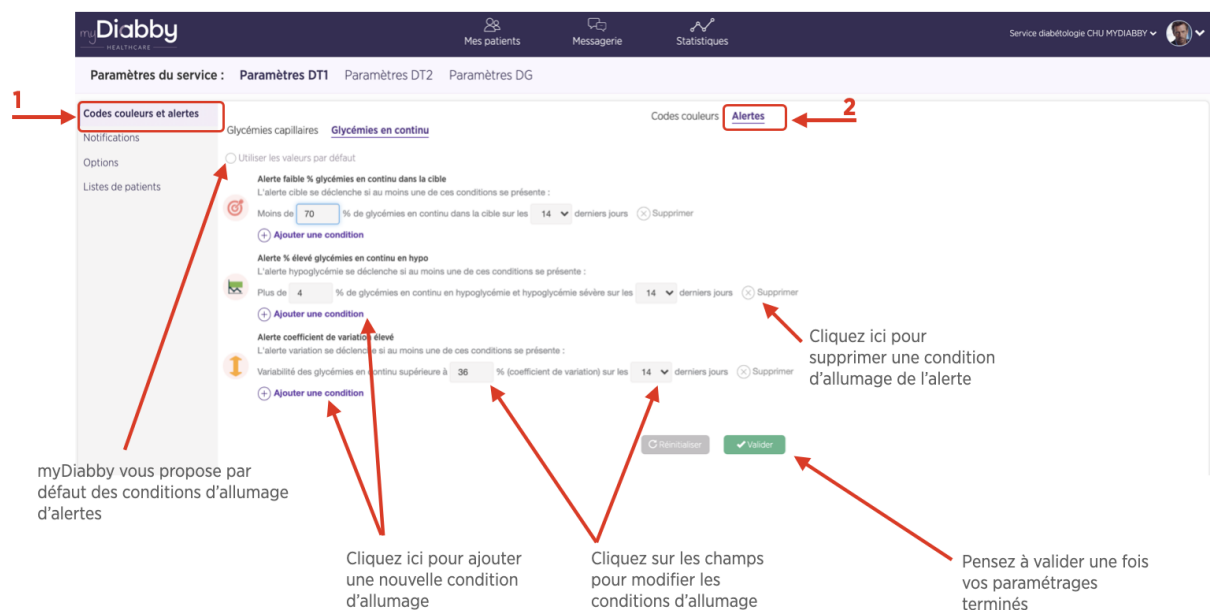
myDiabby HEALTHCARE

Mes patients

Messagerie

Statistiques

Service diabétologie CHU MYDIABBY

Paramètres du service : Paramètres DT1 Paramètres DT2 Paramètres DG

1

Codes couleurs et alertes

Notifications

Options

Listes de patients

Glycémies capillaires Glycémies en continu

Codes couleurs Alertes

2

Utiliser les valeurs par défaut

Alerte faible % glycémies en continu dans la cible
L'alerte cible se déclenche si au moins une de ces conditions se présente :

Moins de 70 % de glycémies en continu dans la cible sur les 14 derniers jours Supprimer

Ajouter une condition

Alerte % élevé glycémies en continu en hypo
L'alerte hypoglycémie se déclenche si au moins une de ces conditions se présente :

Plus de 4 % de glycémies en continu en hypoglycémie et hypoglycémie sévère sur les 14 derniers jours Supprimer

Ajouter une condition

Alerte coefficient de variation élevé
L'alerte variation se déclenche si au moins une de ces conditions se présente :

Variabilité des glycémies en continu supérieure à 36 % (coefficient de variation) sur les 14 derniers jours Supprimer

Ajouter une condition

Cliquez ici pour supprimer une condition d'allumage de l'alerte

Réinitialiser

Valider

myDiabby vous propose par défaut des conditions d'allumage d'alertes

Cliquez ici pour ajouter une nouvelle condition d'allumage

Cliquez sur les champs pour modifier les conditions d'allumage

Pensez à valider une fois vos paramétrages terminés